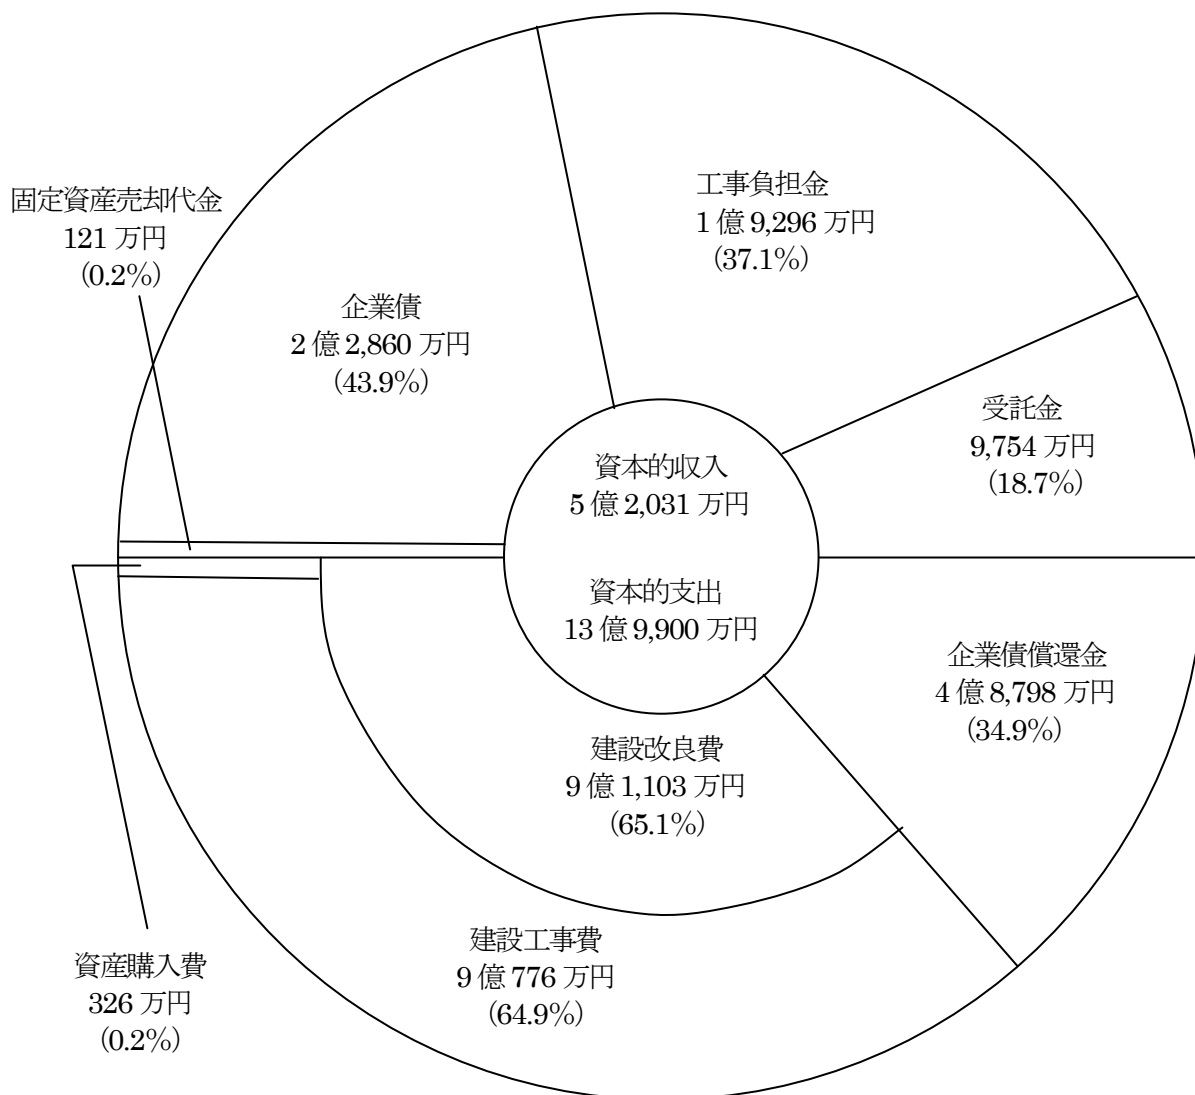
固定資産売却代金
121 万円
(0.2%)

工事負担金
1 億 9,296 万円
(37.1%)

企業債
2 億 2,860 万円
(43.9%)

受託金
9,754 万円
(18.7%)

資本的収入
5 億 2,031 万円

資本的支出
13 億 9,900 万円

企業債償還金
4 億 8,798 万円
(34.9%)

建設改良費
9 億 1,103 万円
(65.1%)

建設工事費
9 億 776 万円
(64.9%)

資産購入費
326 万円
(0.2%)